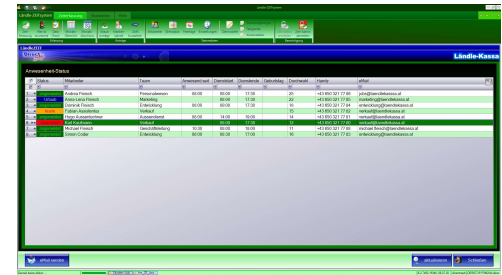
Ländle-ZIPsystem

Ländle-Kassa

Anwesenheit-Status

| Status | Mitarbeiter | Team | Anwesend seit | Dienstbeginn | Dienstende | Telefonie | Durchwahl | Handy | eMail |
|---|---|---|---|---|---|---|---|---|---|
| | Andrea Fritsch | Personalwesen | 08:00 | 08:00 | 17:30 | | 26 | +43 650 321 77 88 | john@laendlekassa.at |
| Urlaub | Anna-Lena Fritsch | Marketing | | 08:00 | 17:30 | | 20 | +43 650 321 77 80 | marketing@laendlekassa.at |
| | Dominik Fritsch | Entwicklung | 08:00 | 08:00 | 17:00 | | 16 | +43 650 321 77 84 | entwicklung@laendlekassa.at |
| | Fabian Kastenmüller | Verkauf | | 08:00 | | | 12 | +43 650 321 77 82 | verkauf@laendlekassa.at |
| | Peter Aussendienstler | Aussendienst | 08:00 | 08:00 | 16:00 | | 14 | +43 650 321 77 83 | verkauf@laendlekassa.at |
| | Karl Kaufmann | Verkauf | 08:00 | 08:00 | 17:30 | | 11 | +43 650 321 77 81 | verkauf@laendlekassa.at |
| | Michael Fritsch | Geschäftsleitung | 10:00 | 08:00 | 18:00 | | 11 | +43 650 321 77 80 | michael.fritsch@laendlekassa.at |
| | Soren Coder | Entwicklung | 08:00 | 08:00 | 17:00 | | 15 | +43 650 321 77 85 | entwicklung@laendlekassa.at |

eMail senden

aktualisieren

Schließen